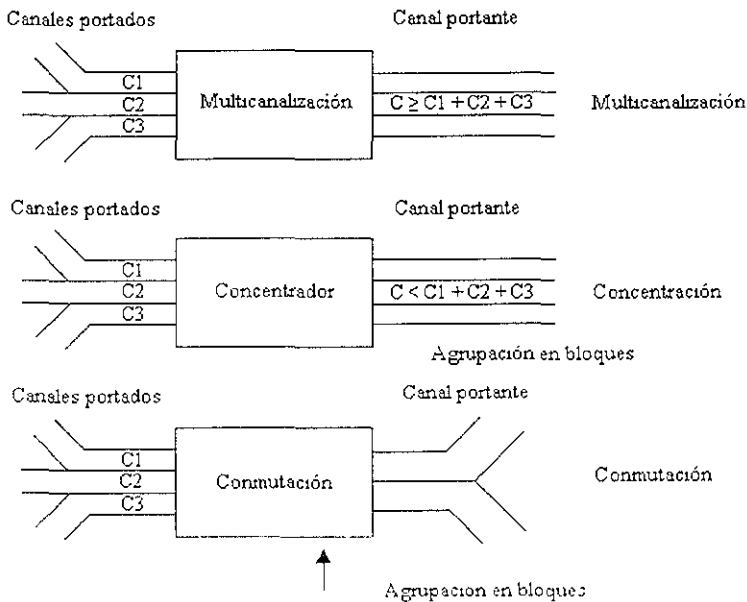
Canales portados

Canal portante

C1
C2
C3

Multicanalización

$C \geq C1 + C2 + C3$

Multicanalización

Canales portados

Canal portante

C1
C2
C3

Concentrador

$C < C1 + C2 + C3$

Concentración

Agrupación en bloques

Canales portados

Canal portante

C1
C2
C3

Conmutación

Conmutación

Agrupacion en bloques